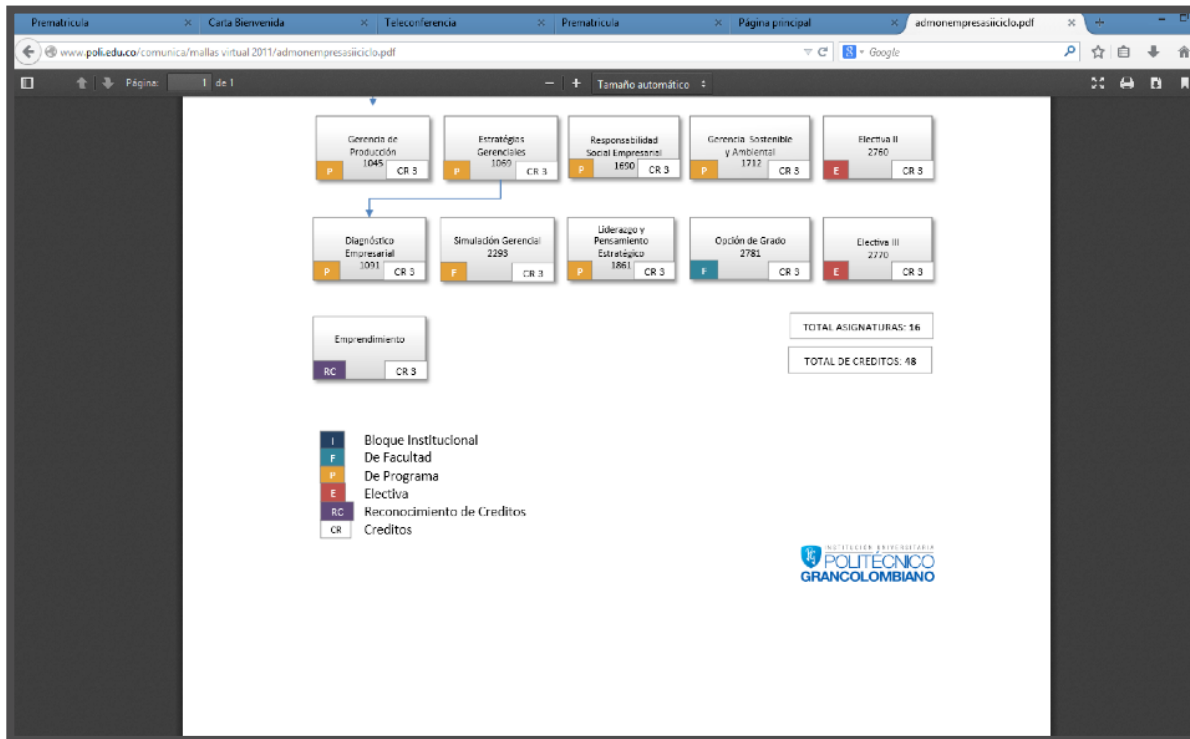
Prematricula × Carta Bienvenida × Teleconferencia × Prematricula × Página principal × admonempresasiiciclo.pdf × +

www.poli.edu.co/comunica/mallas virtual 2011/admonempresasiiciclo.pdf

Google

Página: 1 de 1

Tamaño automático

Gerencia de Producción 1045
P
CR 3

Estratégias Gerenciales 1060
P
CR 3

Responsabilidad Social Empresarial 1690
P
CR 3

Gerencia Sostenible y Ambiental 1712
P
CR 3

Electiva II 2760
E
CR 3

Diagnóstico Empresarial 1091
P
CR 3

Simulación Gerencial 2293
F
CR 3

Liderazgo y Pensamiento Estratégico 1861
P
CR 3

Opción de Grado 2781
F
CR 3

Electiva III 2770
E
CR 3

Emprendimiento
RC
CR 3

TOTAL ASIGNATURAS: 16

TOTAL DE CREDITOS: 48

I Bloque Institucional
F De Facultad
P De Programa
E Electiva
RC Reconocimiento de Creditos
CR Creditos

INSTITUCIÓN UNIVERSITARIA POLITÉCNICO GRANCOLOMBIANO